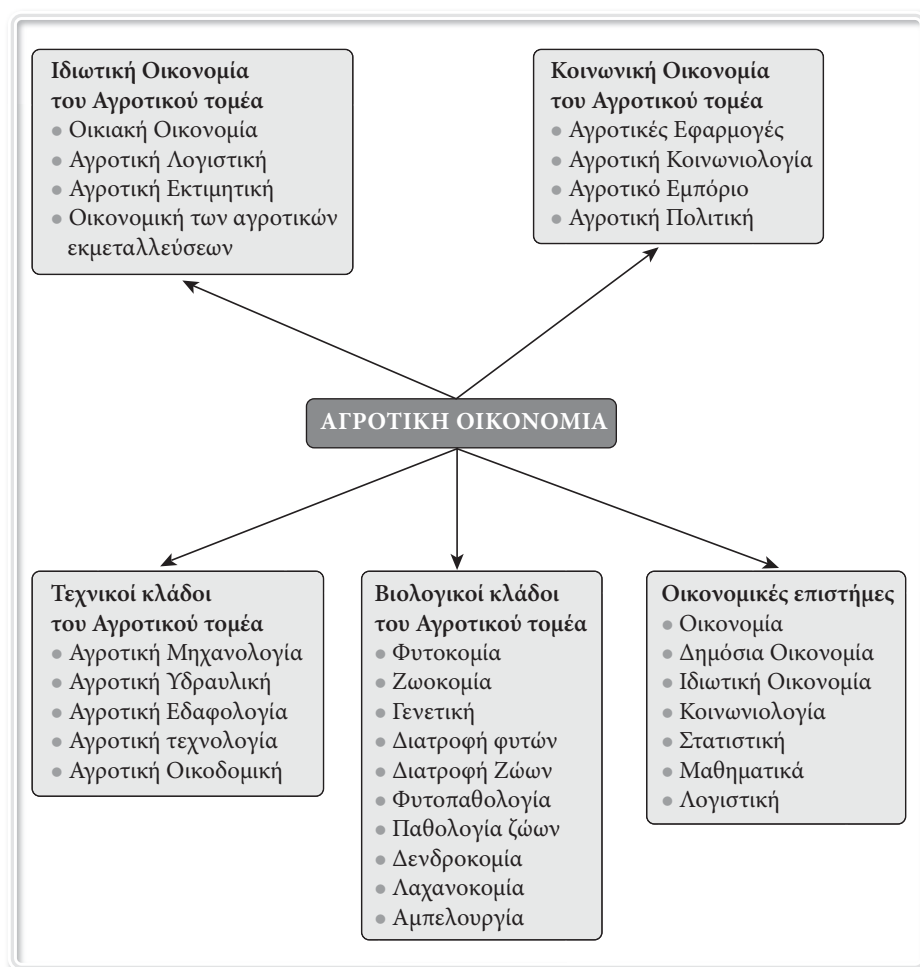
Ιδιωτική Οικονομία του Αγροτικού τομέα
• Οικιακή Οικονομία
• Αγροτική Λογιστική
• Αγροτική Εκτιμητική
• Οικονομική των αγροτικών εκμεταλλεύσεων

Κοινωνική Οικονομία του Αγροτικού τομέα
• Αγροτικές Εφαρμογές
• Αγροτική Κοινωνιολογία
• Αγροτικό Εμπόριο
• Αγροτική Πολιτική

ΑΓΡΟΤΙΚΗ ΟΙΚΟΝΟΜΙΑ

Τεχνικοί κλάδοι του Αγροτικού τομέα
• Αγροτική Μηχανολογία
• Αγροτική Υδραυλική
• Αγροτική Εδαφολογία
• Αγροτική τεχνολογία
• Αγροτική Οικοδομική

Βιολογικοί κλάδοι του Αγροτικού τομέα
• Φυτοκομία
• Ζωοκομία
• Γενετική
• Διατροφή φυτών
• Διατροφή Ζώων
• Φυτοπαθολογία
• Παθολογία ζώων
• Δενδροκομία
• Λαχανοκομία
• Αμπελουργία

Οικονομικές επιστήμες
• Οικονομία
• Δημόσια Οικονομία
• Ιδιωτική Οικονομία
• Κοινωνιολογία
• Στατιστική
• Μαθηματικά
• Λογιστική